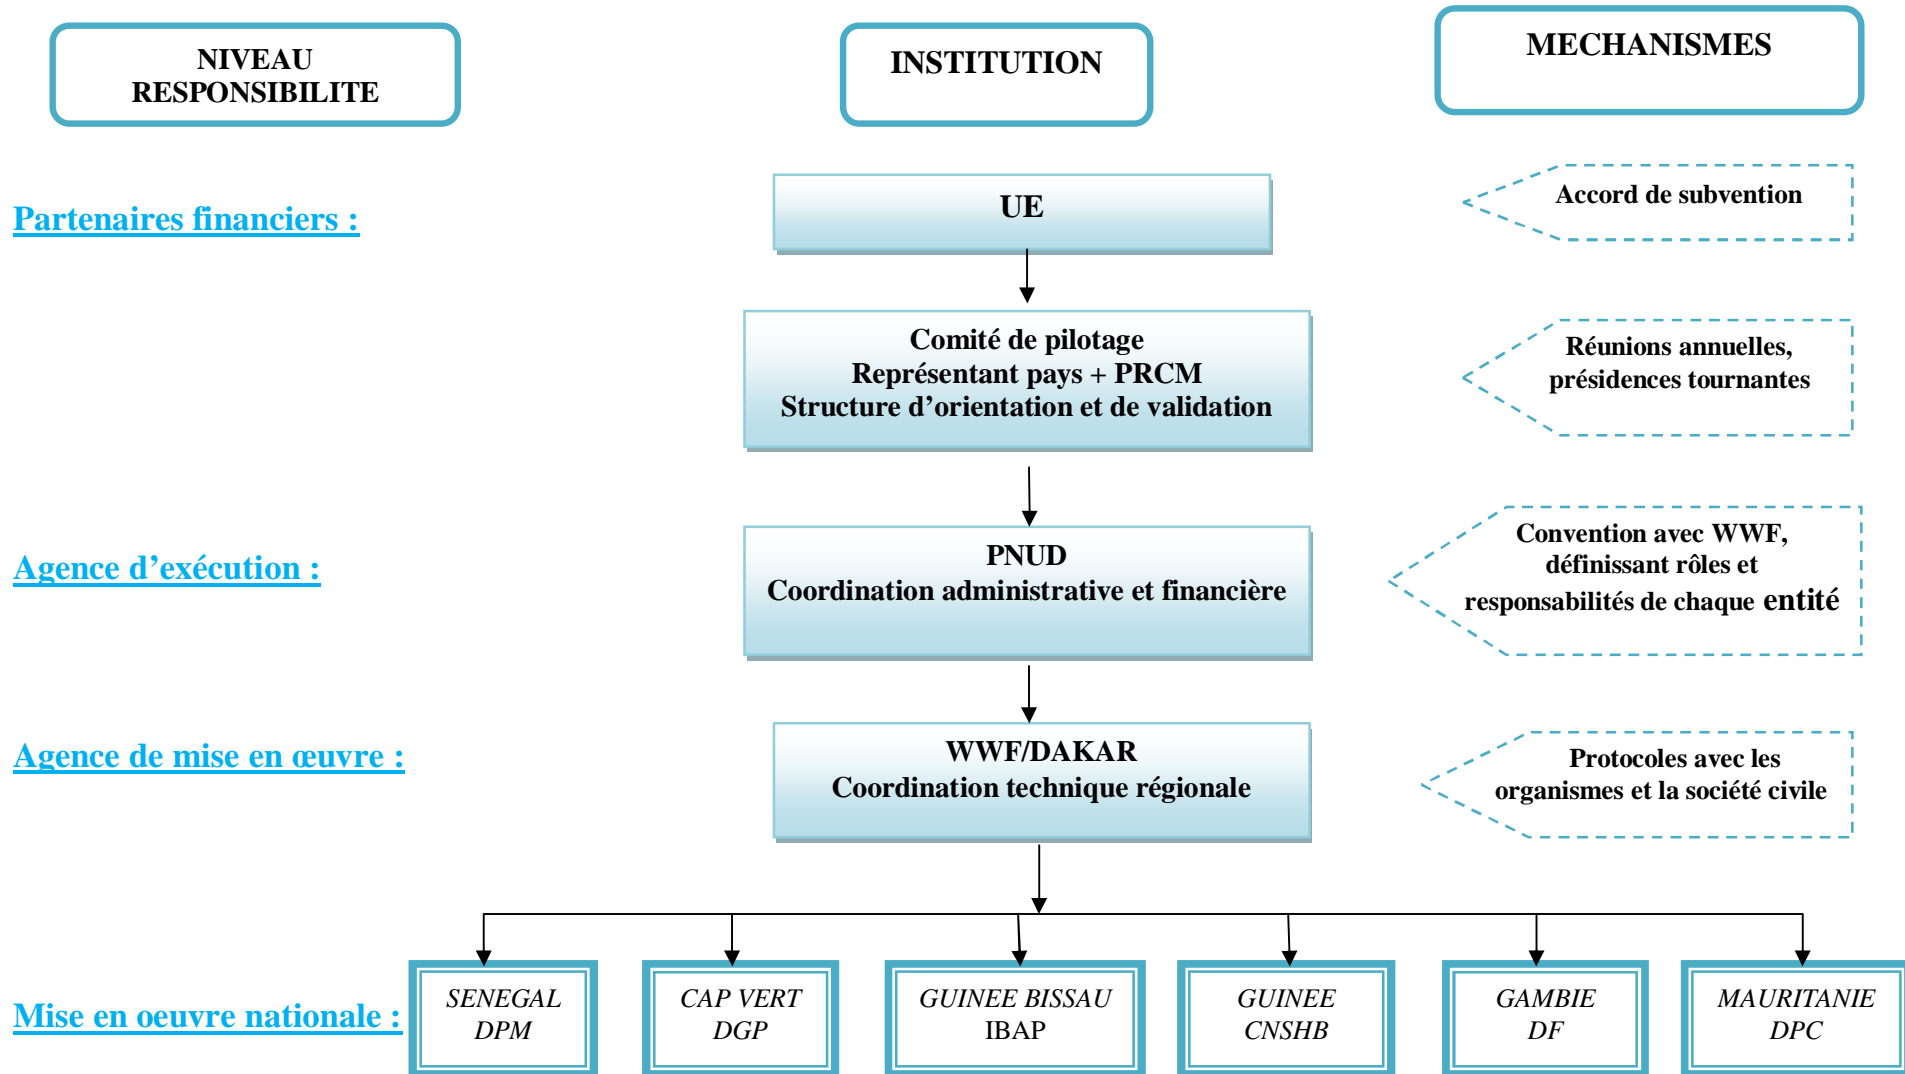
NIVEAU RESPONSIBILITE

INSTITUTION

MECHANISMES

Partenaires financiers :

UE

Accord de subvention

Comité de pilotage
Représentant pays + PRCM
Structure d'orientation et de validation

Réunions annuelles, présidences tournantes

Agence d'exécution :

PNUD
Coordination administrative et financière

Convention avec WWF, définissant rôles et responsabilités de chaque entité

Agence de mise en œuvre :

WWF/DAKAR
Coordination technique régionale

Protocoles avec les organismes et la société civile

Mise en oeuvre nationale :

SENEGAL
DPM

CAP VERT
DGP

GUINEE BISSAU
IBAP

GUINEE
CNSHB

GAMBIE
DF

MAURITANIE
DPC